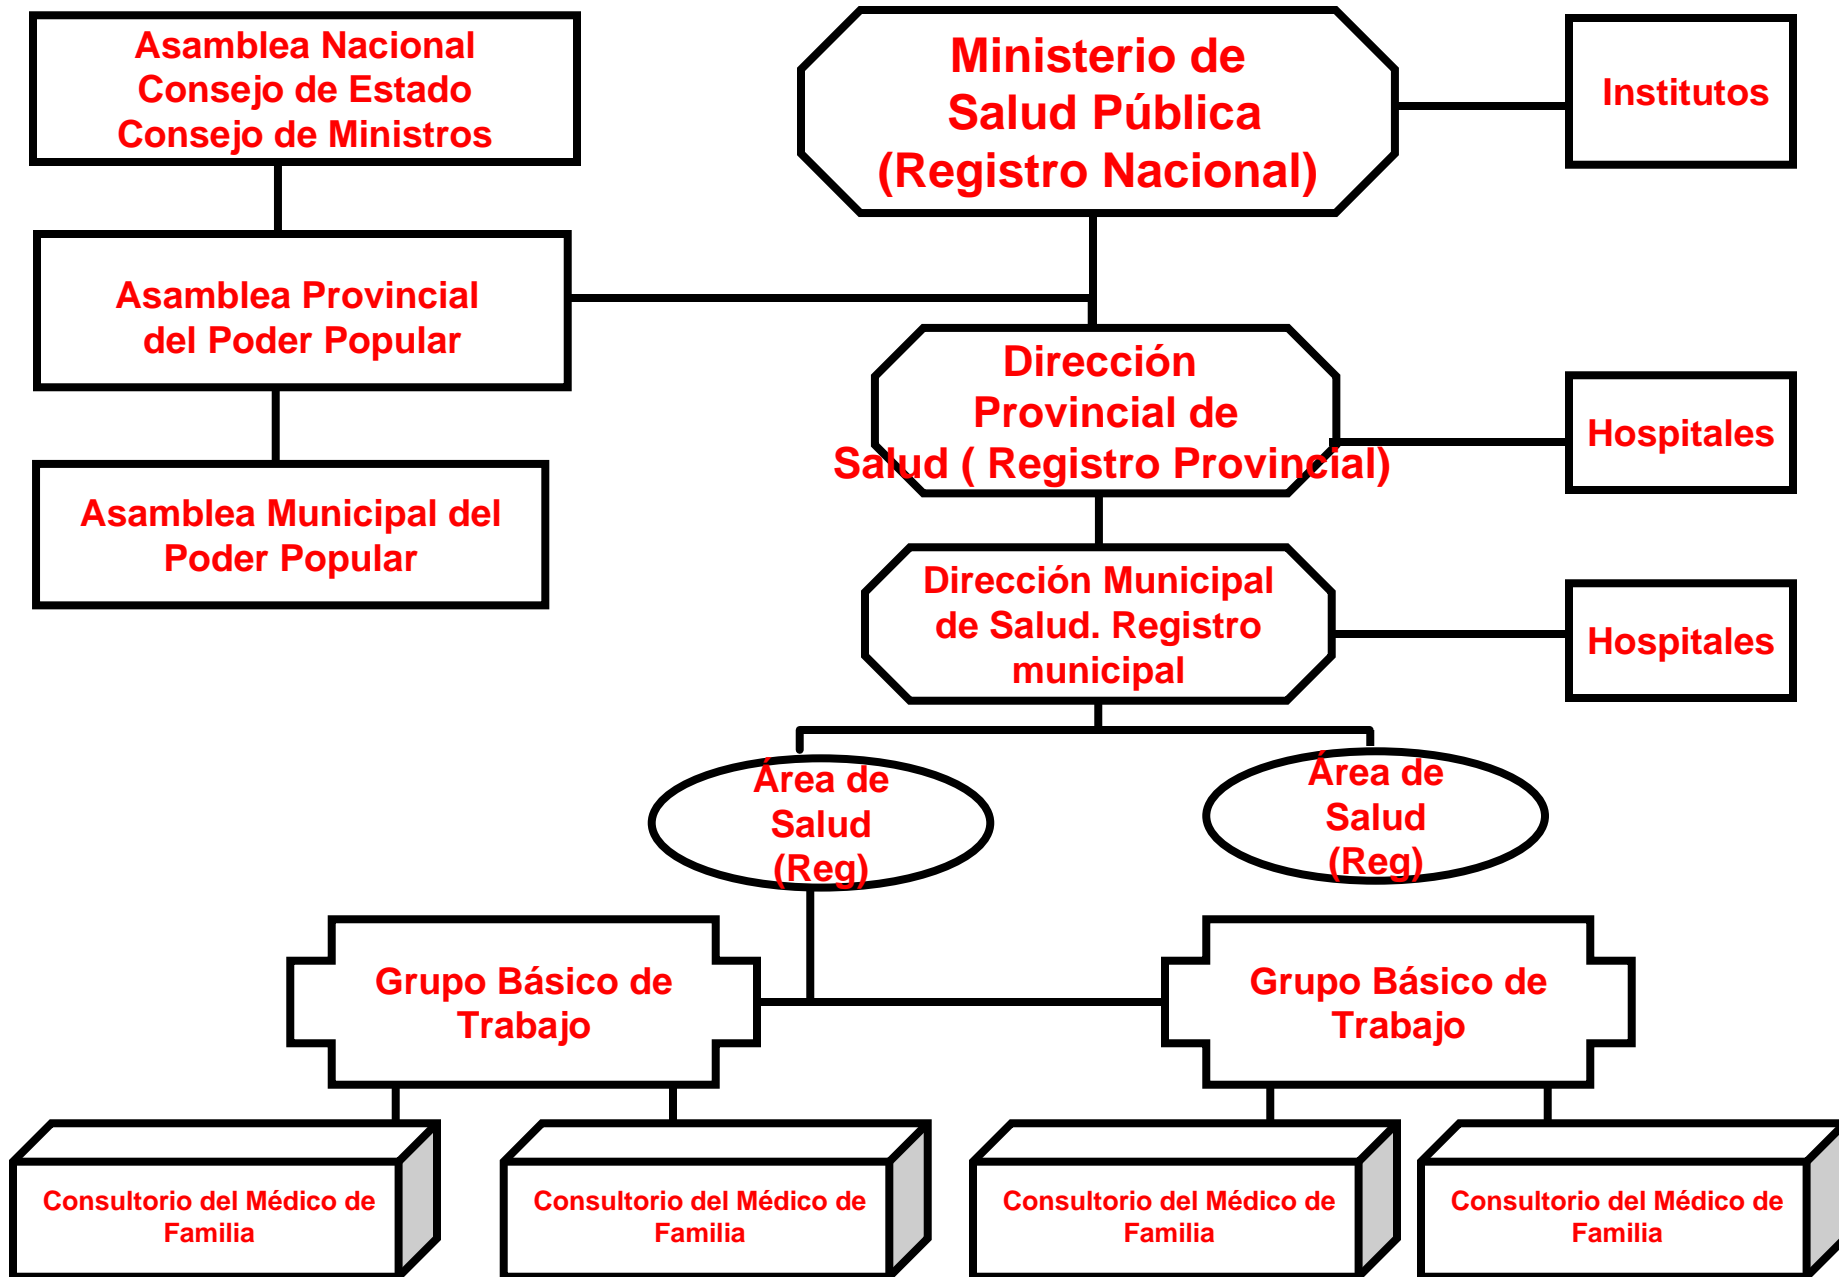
Asamblea Nacional
Consejo de Estado
Consejo de Ministros

Ministerio de
Salud Pública
(Registro Nacional)

Institutos

Asamblea Provincial
del Poder Popular

Dirección
Provincial de
Salud ( Registro Provincial)

Hospitales

Asamblea Municipal del
Poder Popular

Dirección Municipal
de Salud. Registro
municipal

Hospitales

Área de
Salud
(Reg)

Área de
Salud
(Reg)

Grupo Básico de
Trabajo

Grupo Básico de
Trabajo

Consultorio del Médico de
Familia

Consultorio del Médico de
Familia

Consultorio del Médico de
Familia

Consultorio del Médico de
Familia